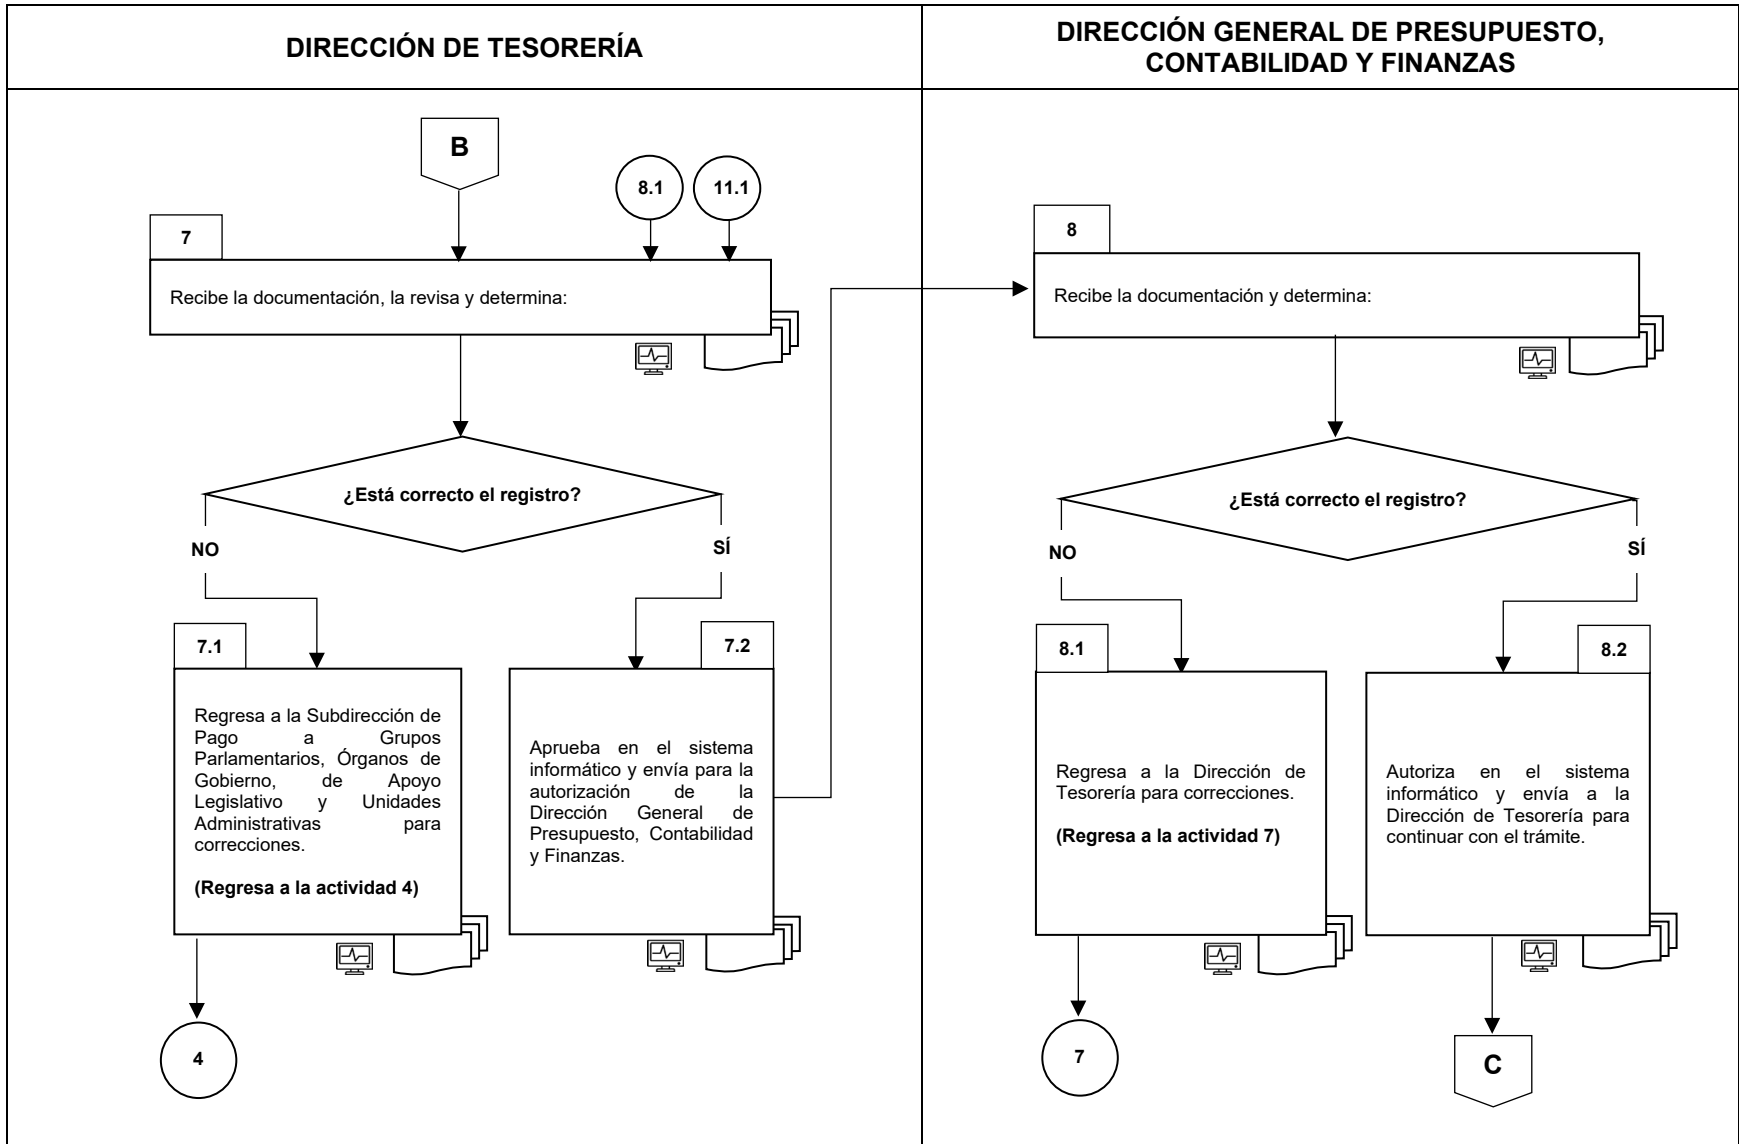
DIRECCIÓN DE TESORERÍA

B

8.1

11.1

7

Recibe la documentación, la revisa y determina:

¿Está correcto el registro?

NO

SÍ

7.1

Regresa a la Subdirección de Pago a Grupos Parlamentarios, Órganos de Gobierno, de Apoyo Legislativo y Unidades Administrativas para correcciones.

(Regresa a la actividad 4)

4

7.2

Aprueba en el sistema informático y envía para la autorización de la Dirección General de Presupuesto, Contabilidad y Finanzas.

DIRECCIÓN GENERAL DE PRESUPUESTO, CONTABILIDAD Y FINANZAS

8

Recibe la documentación y determina:

¿Está correcto el registro?

NO

SÍ

8.1

Regresa a la Dirección de Tesorería para correcciones.

(Regresa a la actividad 7)

7

8.2

Autoriza en el sistema informático y envía a la Dirección de Tesorería para continuar con el trámite.

C